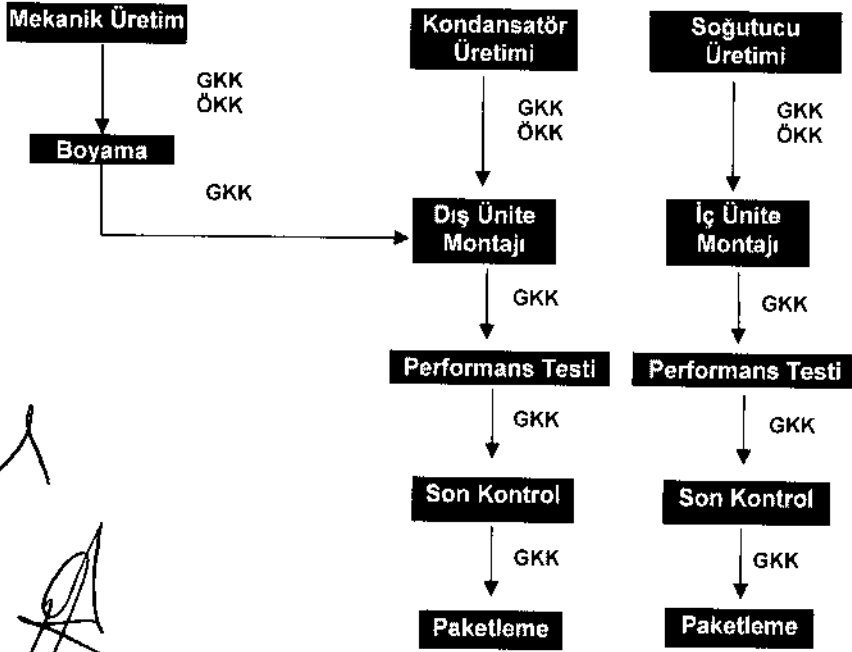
Mekanik Üretim

GKK
ÖKK

Boyama

GKK

Kondansatör Üretimi

GKK
ÖKK

Dış Ünite Montajı

GKK

Performans Testi

GKK

Son Kontrol

GKK

Paketleme

Soğutucu Üretimi

GKK
ÖKK

İç Ünite Montajı

GKK

Performans Testi

GKK

Son Kontrol

GKK

Paketleme